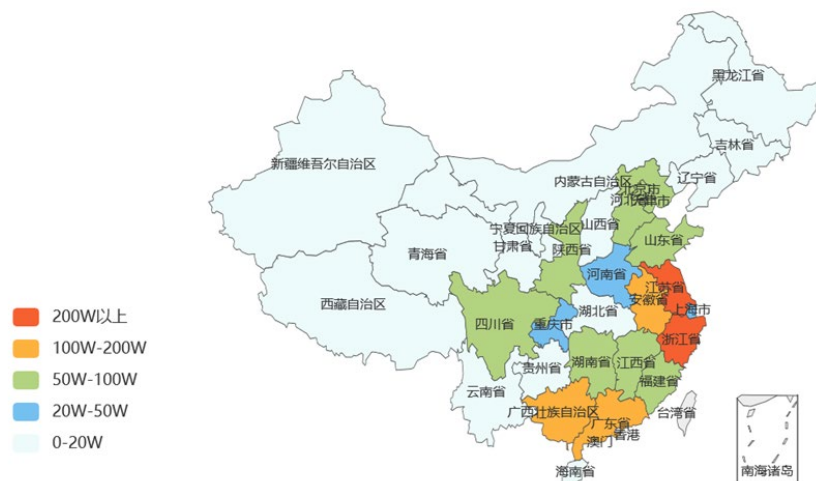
黑龙江省
吉林省
新疆维吾尔自治区
内蒙古自治区
辽宁省
北京市
天津市
河北省
宁夏回族自治区
山西省
山东省
青海省
甘肃省
陕西省
河南省
江苏省
西藏自治区
安徽省
上海市
四川省
重庆市
湖北省
浙江省
湖南省
江西省
贵州省
福建省
云南省
广西壮族自治区
台湾省
广东省
澳门
香港
海南省
南海诸岛

200W以上
100W-200W
50W-100W
20W-50W
0-20W